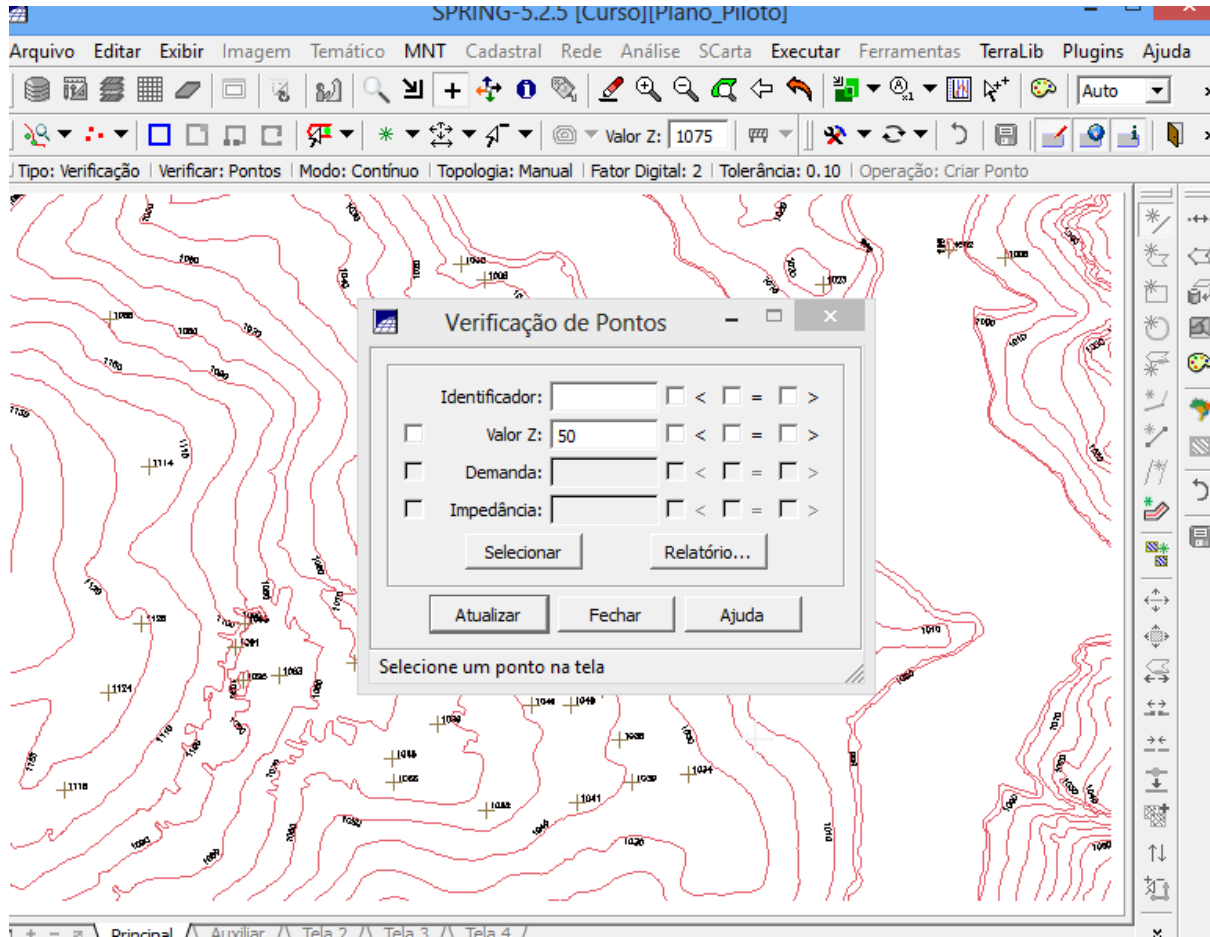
SPRING-5.2.5 [Curso][Plano_Piloto]

Arquivo Editar Exibir Imagem Temático MNT Cadastral Rede Análise SCarta Executar Ferramentas TerraLib Plugins Ajuda

Auto

Valor Z: 1075

Tipo: Verificação | Verificar: Pontos | Modo: Contínuo | Topologia: Manual | Fator Digital: 2 | Tolerância: 0.10 | Operação: Criar Ponto

Verificação de Pontos

Identificador: < = >

Valor Z: 50 < = >

Demanda: < = >

Impedância: < = >

Selecionar

Relatório...

Atualizar

Fechar

Ajuda

Selecione um ponto na tela

1114

1124

1118

1041

1034

1010

1020

1030

Principal Auxiliar Tela 2 Tela 3 Tela 4